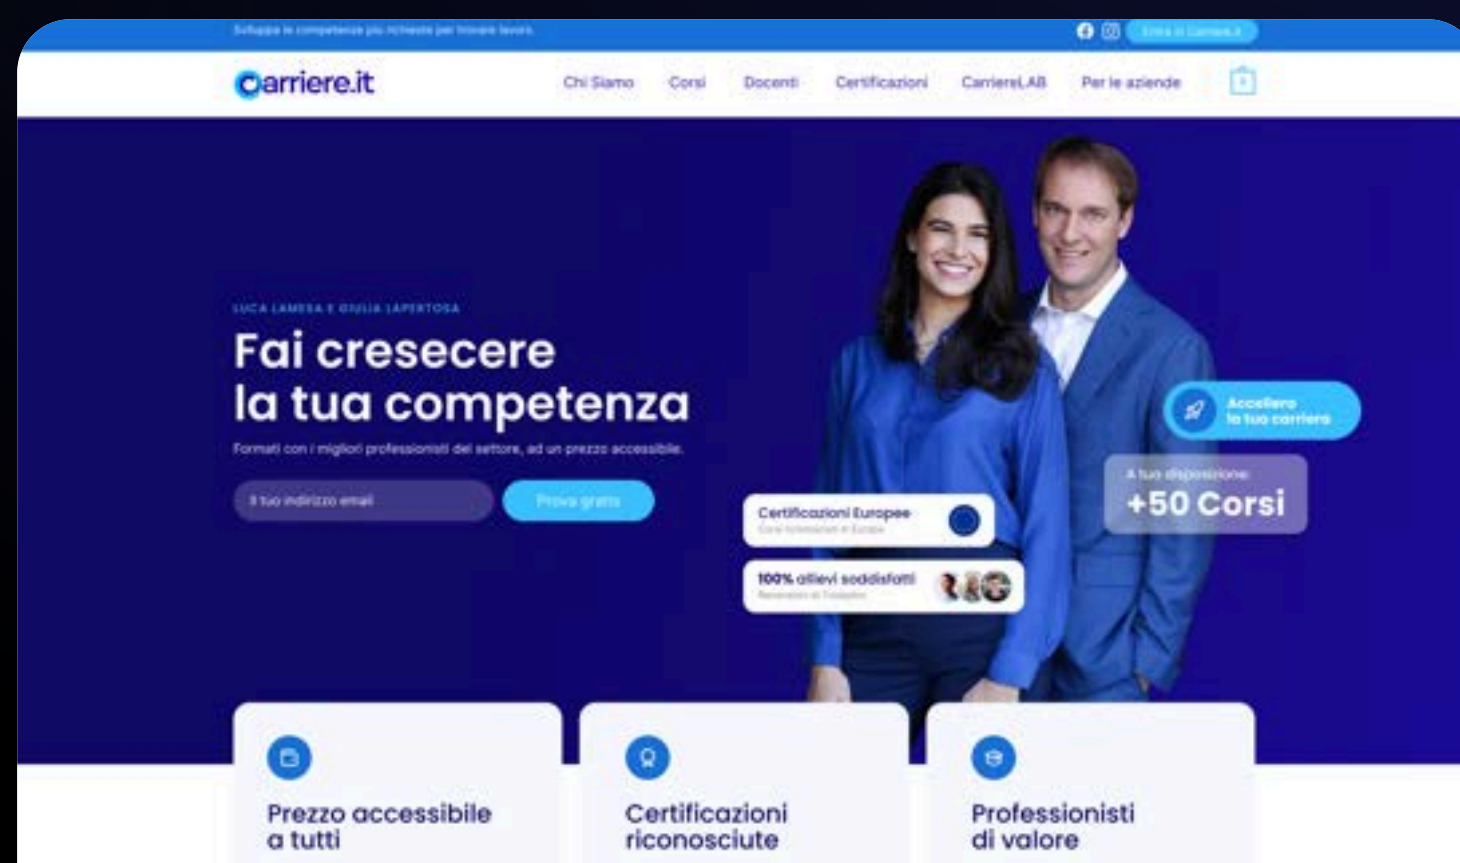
Sviluppa le competenze più richieste per trovare lavoro

Entra in Carriere.it

Carriere.it

Chi Siamo Corsi Docenti Certificazioni CarriereLAB Per le aziende

LUCA LAMESA E GIULIA LAPERTOSA

Fai cresecere la tua competenza

Formati con i migliori professionisti del settore, ad un prezzo accessibile.

Il tuo indirizzo email

Prova gratis

Certificazioni Europee

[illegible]

100% allievi soddisfatti

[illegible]

Accellera la tua carriera

A tua disposizione

+50 Corsi

Prezzo accessibile a tutti

Certificazioni riconosciute

Professionisti di valore